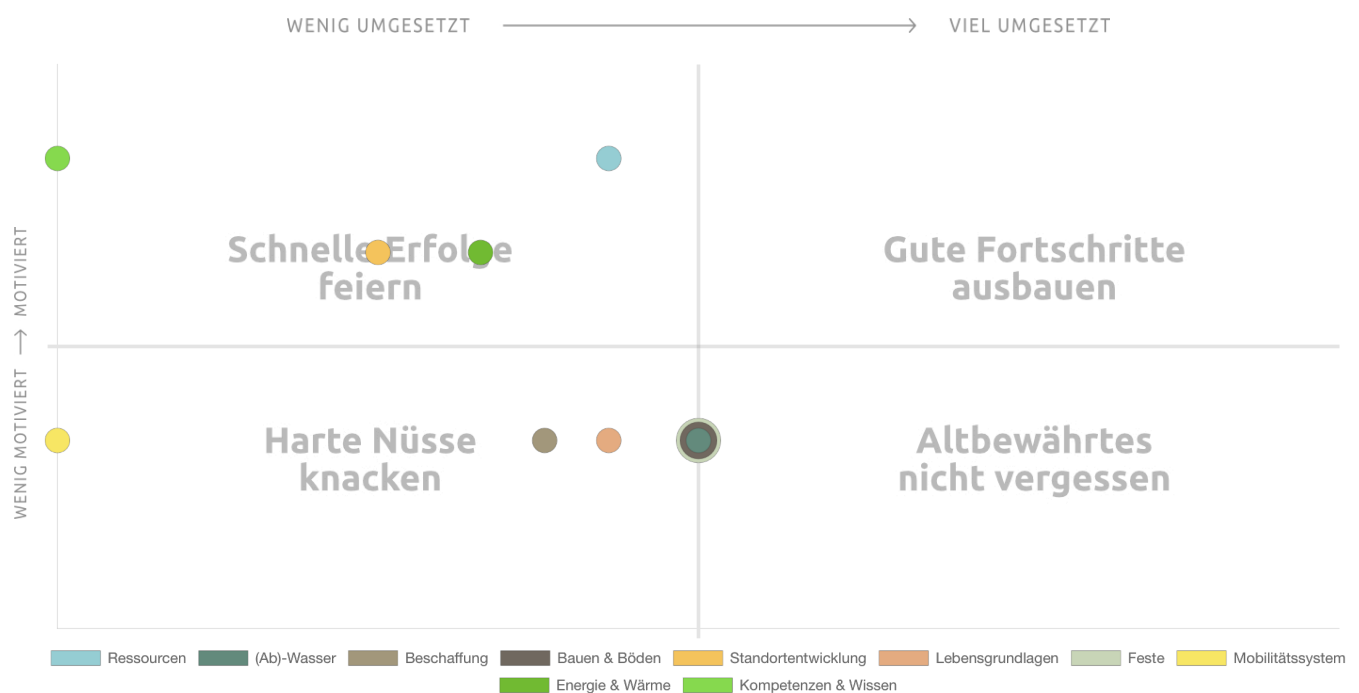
WENIG UMGESETZT → VIEL UMGESETZT

WENIG MOTIVIERT → MOTIVIERT

Schnelle Erfolge feiern

Gute Fortschritte ausbauen

Harte Nüsse knacken

Altbewährtes nicht vergessen

Ressourcen
(Ab)-Wasser
Beschaffung
Bauen & Böden
Standortentwicklung
Lebensgrundlagen
Feste
Mobilitätssystem
Energie & Wärme
Kompetenzen & Wissen